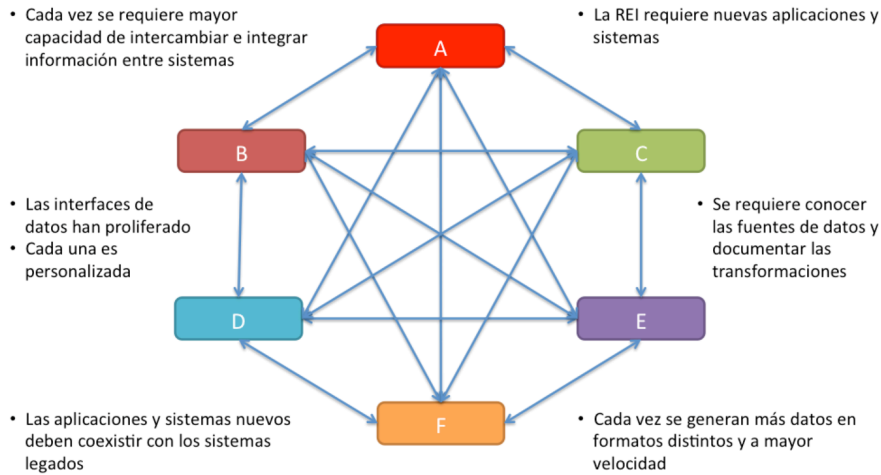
• Cada vez se requiere mayor capacidad de intercambiar e integrar información entre sistemas

A

• La REI requiere nuevas aplicaciones y sistemas

B

C

• Las interfaces de datos han proliferado
• Cada una es personalizada

• Se requiere conocer las fuentes de datos y documentar las transformaciones

D

E

• Las aplicaciones y sistemas nuevos deben coexistir con los sistemas legados

F

• Cada vez se generan más datos en formatos distintos y a mayor velocidad